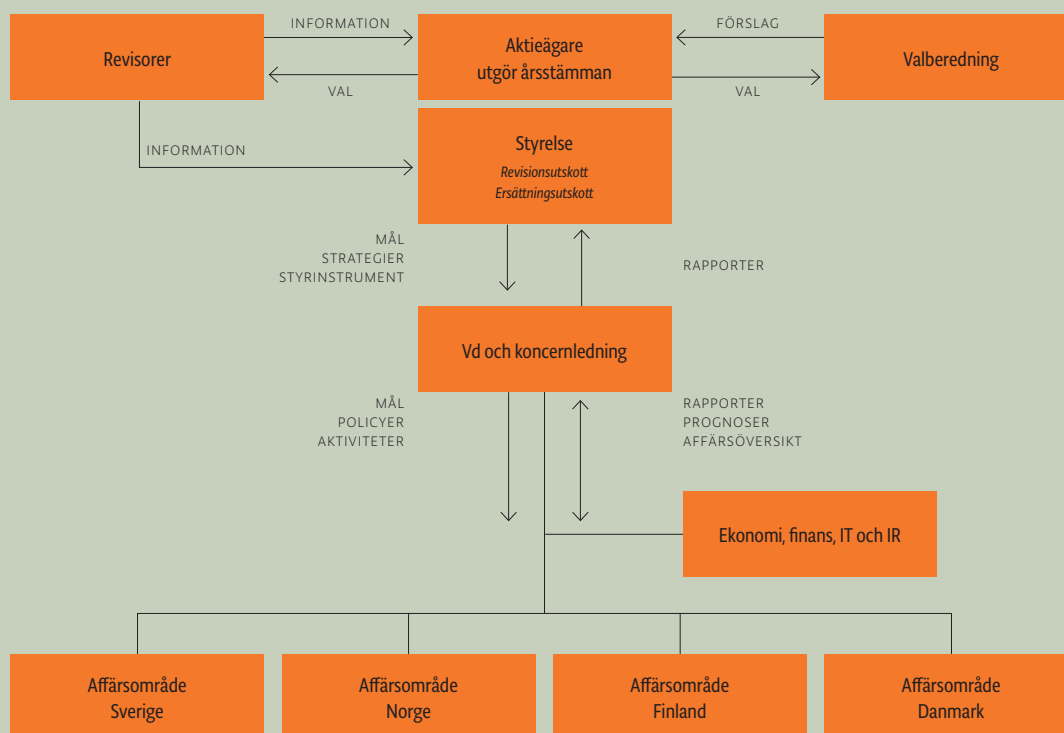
Revisorer

INFORMATION

VAL

Aktieägare utgör årsstämman

FÖRSLAG

VAL

Valberedning

INFORMATION

Styrelse
*Revisionsutskott*
*Ersättningsutskott*

MÅL
STRATEGIER
STYRINSTRUMENT

RAPPORTER

Vd och koncernledning

MÅL
POLICYER
AKTIVITETER

RAPPORTER
PROGNOSER
AFFÄRSÖVERSIKT

Ekonomi, finans, IT och IR

Affärsområde Sverige

Affärsområde Norge

Affärsområde Finland

Affärsområde Danmark